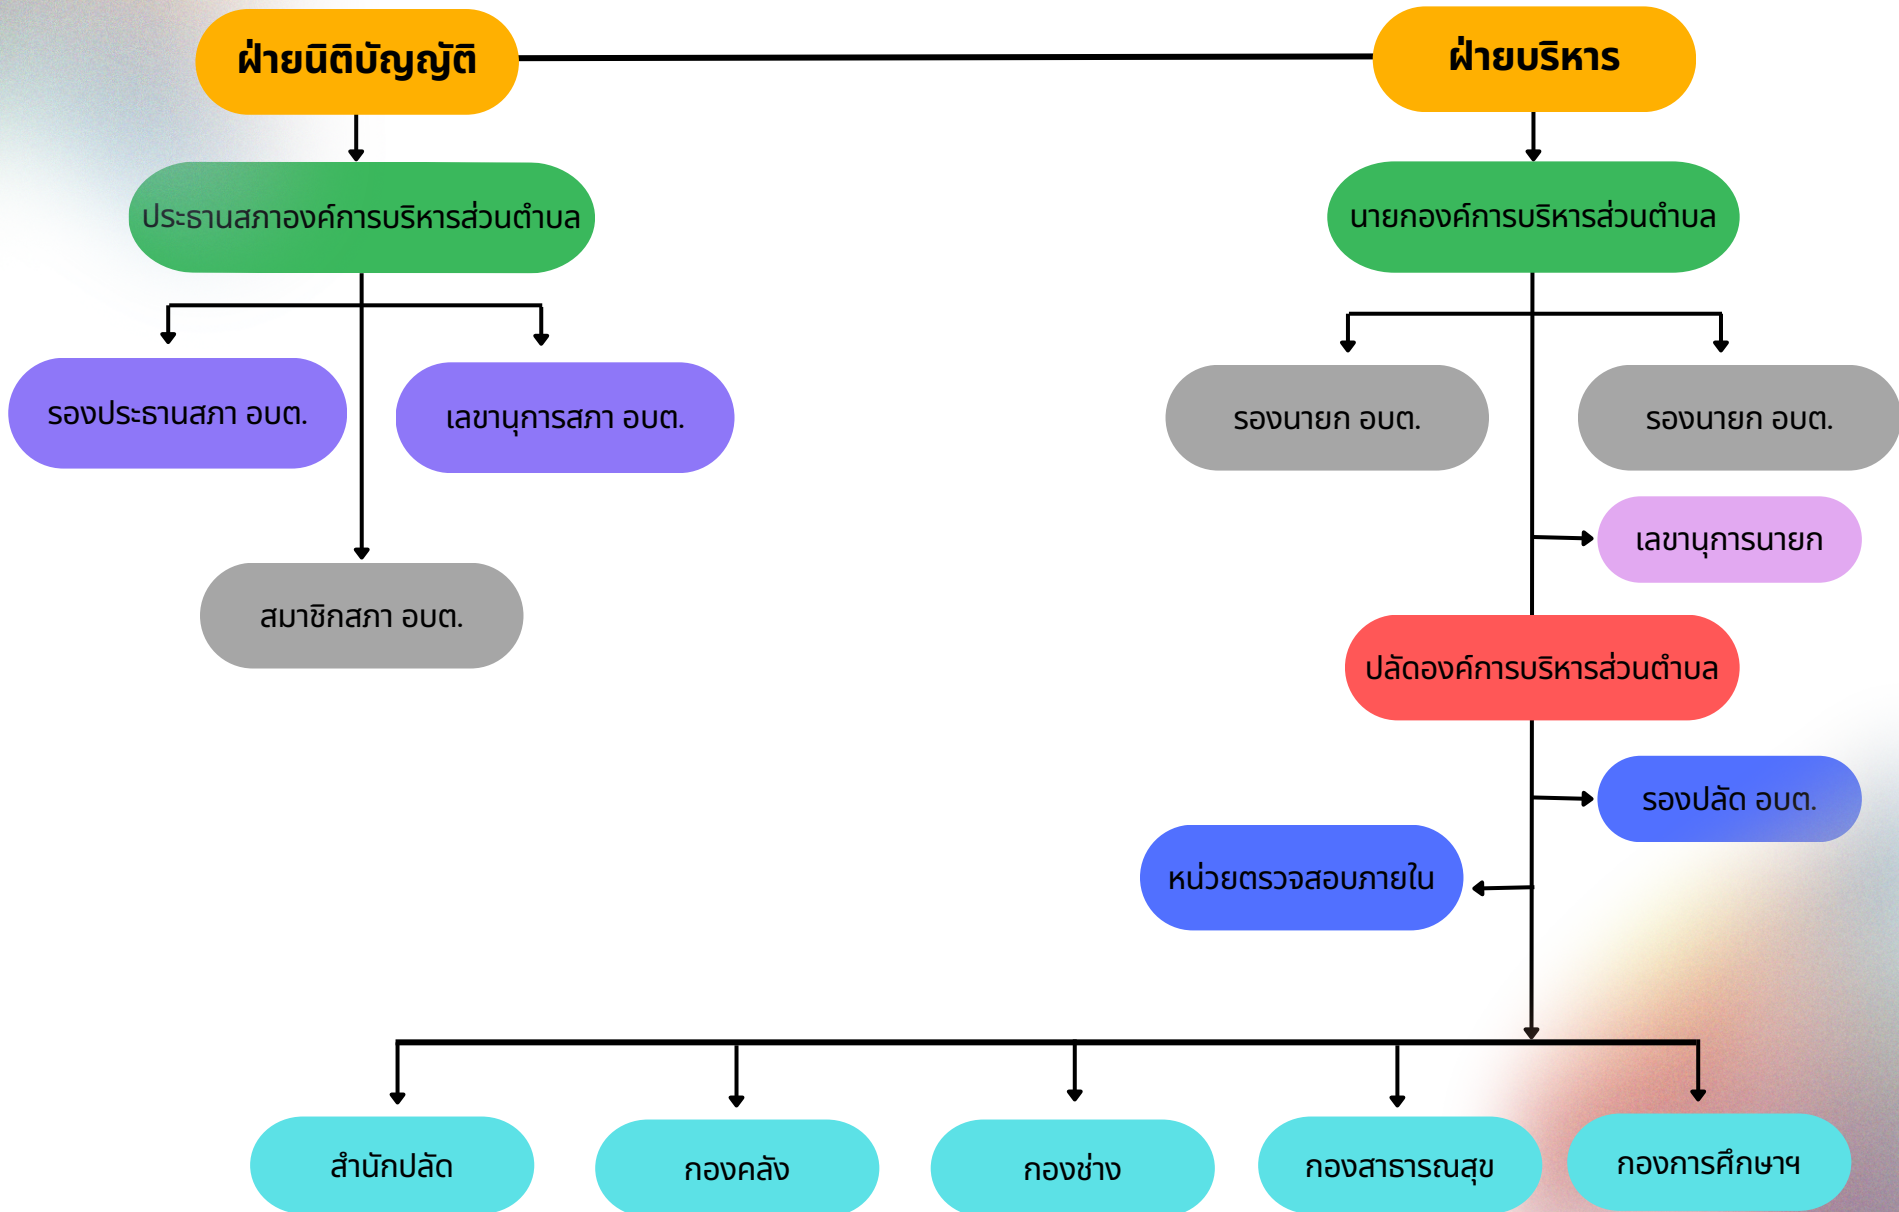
ฝ่ายนิติบัญญัติ

ฝ่ายบริหาร

ประธานสภาองค์การบริหารส่วนตำบล

นายกองค์การบริหารส่วนตำบล

รองประธานสภา อบต.

เลขานุการสภา อบต.

รองนายก อบต.

รองนายก อบต.

เลขานุการนายก

สมาชิกสภา อบต.

ปลัดองค์การบริหารส่วนตำบล

รองปลัด อบต.

หน่วยตรวจสอบภายใน

สำนักปลัด

กองคลัง

กองช่าง

กองสาธารณสุข

กองการศึกษาฯ